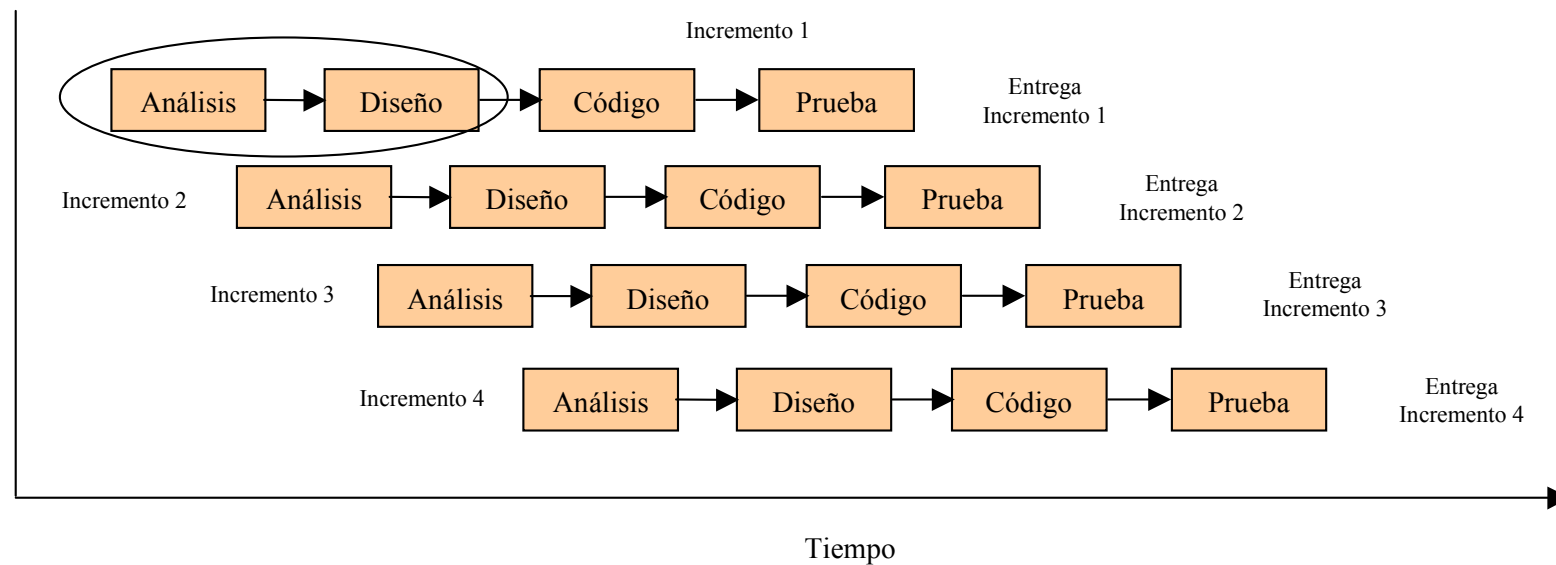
Incremento 1

Análisis Diseño Código Prueba

Entrega Incremento 1

Incremento 2

Análisis Diseño Código Prueba

Entrega Incremento 2

Incremento 3

Análisis Diseño Código Prueba

Entrega Incremento 3

Incremento 4

Análisis Diseño Código Prueba

Entrega Incremento 4

Tiempo